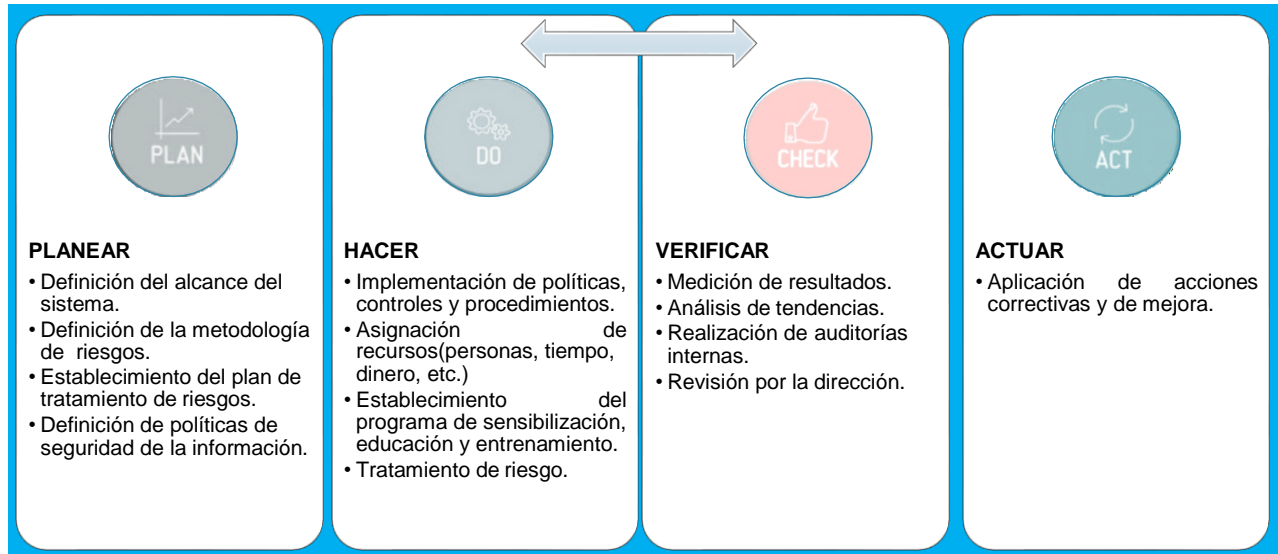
PLAN

PLANEAR
• Definición del alcance del sistema.
• Definición de la metodología de riesgos.
• Establecimiento del plan de tratamiento de riesgos.
• Definición de políticas de seguridad de la información.

DO

HACER
• Implementación de políticas, controles y procedimientos.
• Asignación de recursos(personas, tiempo, dinero, etc.)
• Establecimiento del programa de sensibilización, educación y entrenamiento.
• Tratamiento de riesgo.

CHECK

VERIFICAR
• Medición de resultados.
• Análisis de tendencias.
• Realización de auditorías internas.
• Revisión por la dirección.

ACT

ACTUAR
• Aplicación de acciones correctivas y de mejora.